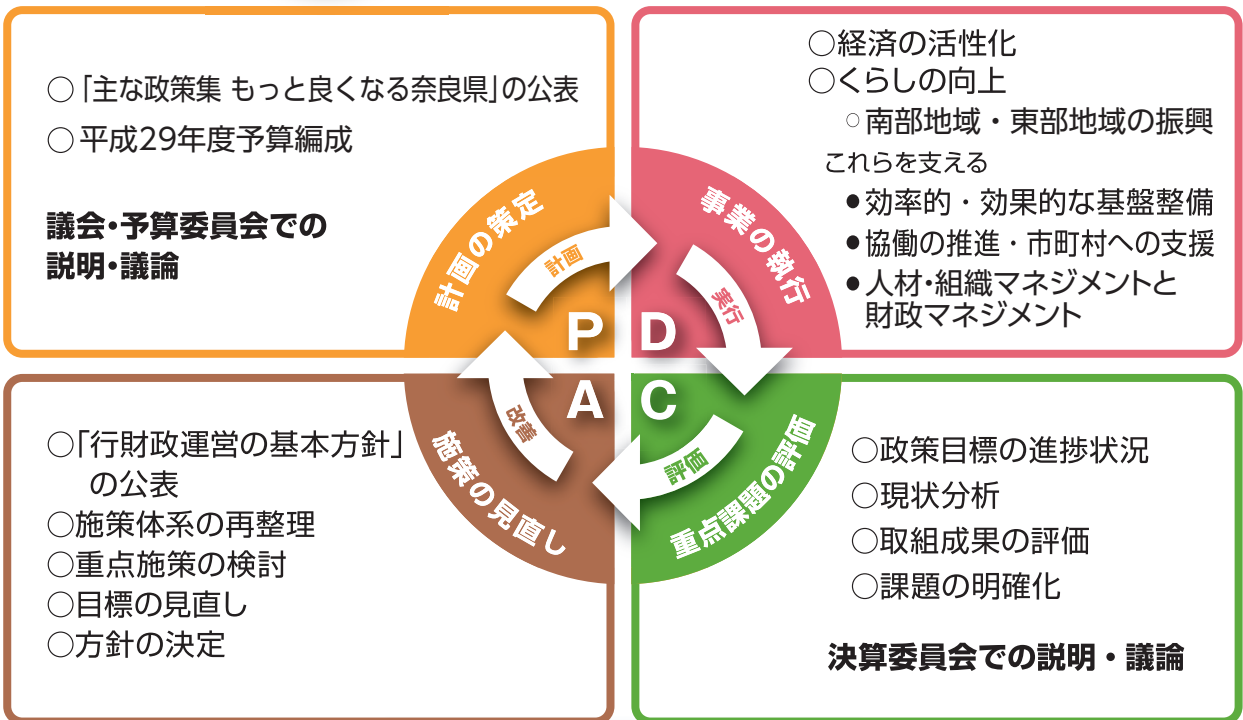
○「主な政策集 もっと良くなる奈良県」の公表
○ 平成29年度予算編成

議会・予算委員会での説明・議論

○経済の活性化
○くらしの向上
○ 南部地域・東部地域の振興
これらを支える
● 効率的・効果的な基盤整備
● 協働の推進・市町村への支援
● 人材・組織マネジメントと財政マネジメント

計画の策定
計画
P
事業の執行
実行
D
A
改善
施策の見直し
C
評価
重点課題の評価

○「行財政運営の基本方針」の公表
○施策体系の再整理
○重点施策の検討
○目標の見直し
○方針の決定

○政策目標の進捗状況
○現状分析
○取組成果の評価
○課題の明確化

決算委員会での説明・議論